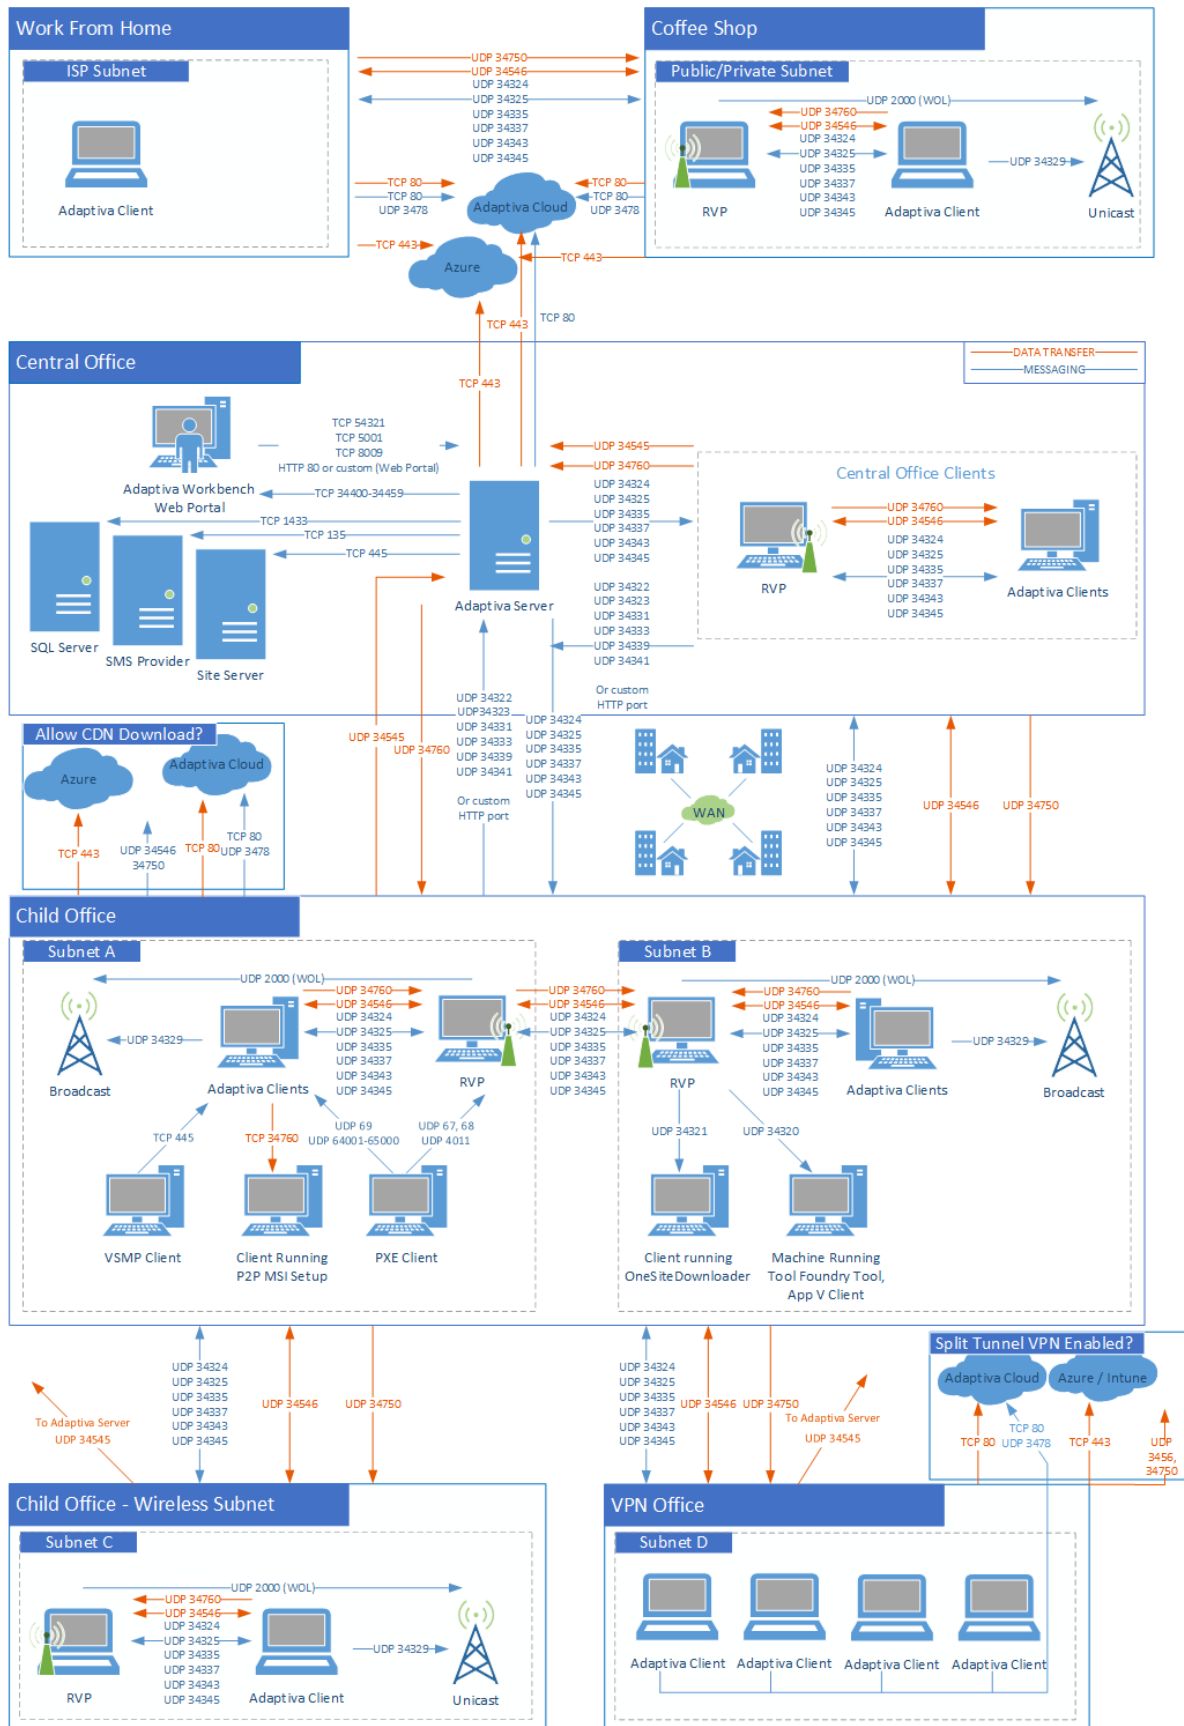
Work From Home

ISP Subnet

Adaptiva Client

UDP 34750
UDP 34546
UDP 34324
UDP 34325
UDP 34335
UDP 34337
UDP 34343
UDP 34345

TCP 80
TCP 80
UDP 3478

Adaptiva Cloud

TCP 80
TCP 80
UDP 3478

TCP 443

Azure

TCP 443

TCP 443

TCP 80

Coffee Shop

Public/Private Subnet

UDP 2000 (WOL)

UDP 34760
UDP 34546
UDP 34324
UDP 34325
UDP 34335
UDP 34337
UDP 34343
UDP 34345

UDP 34329

RVP

Adaptiva Client

Unicast

Central Office

DATA TRANSFER
MESSAGING

TCP 443

Adaptiva Workbench
Web Portal

TCP 54321
TCP 5001
TCP 8009
HTTP 80 or custom (Web Portal)

TCP 34400-34459

TCP 1433
TCP 135
TCP 445

SQL Server

SMS Provider

Site Server

Adaptiva Server

UDP 34545
UDP 34760
UDP 34324
UDP 34325
UDP 34335
UDP 34337
UDP 34343
UDP 34345

UDP 34322
UDP 34323
UDP 34331
UDP 34333
UDP 34339
UDP 34341

Or custom
HTTP port

Central Office Clients

UDP 34760
UDP 34546
UDP 34324
UDP 34325
UDP 34335
UDP 34337
UDP 34343
UDP 34345

RVP

Adaptiva Clients

Allow CDN Download?

Azure

Adaptiva Cloud

TCP 443

UDP 34546
34750

TCP 80

TCP 80
UDP 3478

UDP 34545

UDP 34760

UDP 34322
UDP 34323
UDP 34331
UDP 34333
UDP 34339
UDP 34341

Or custom
HTTP port

UDP 34324
UDP 34325
UDP 34335
UDP 34337
UDP 34343
UDP 34345

WAN

UDP 34324
UDP 34325
UDP 34335
UDP 34337
UDP 34343
UDP 34345

UDP 34546

UDP 34750

Child Office

Subnet A

UDP 2000 (WOL)

UDP 34760
UDP 34546
UDP 34324
UDP 34325
UDP 34335
UDP 34337
UDP 34343
UDP 34345

UDP 34329

Broadcast

Adaptiva Clients

RVP

TCP 445

TCP 34760

UDP 69
UDP 64001-65000

UDP 67, 68
UDP 4011

VSMP Client

Client Running
P2P MSI Setup

PXE Client

UDP 34760
UDP 34546
UDP 34324
UDP 34325
UDP 34335
UDP 34337
UDP 34343
UDP 34345

Subnet B

UDP 2000 (WOL)

UDP 34760
UDP 34546
UDP 34324
UDP 34325
UDP 34335
UDP 34337
UDP 34343
UDP 34345

UDP 34329

RVP

Adaptiva Clients

Broadcast

UDP 34321

UDP 34320

Client running
OneSiteDownloader

Machine Running
Tool Foundry Tool,
App V Client

To Adaptiva Server
UDP 34545

UDP 34324
UDP 34325
UDP 34335
UDP 34337
UDP 34343
UDP 34345

UDP 34546

UDP 34750

UDP 34324
UDP 34325
UDP 34335
UDP 34337
UDP 34343
UDP 34345

UDP 34546

UDP 34750

To Adaptiva Server
UDP 34545

Split Tunnel VPN Enabled?

Adaptiva Cloud

Azure / Intune

TCP 80

TCP 80
UDP 3478

TCP 443

UDP
3456,
34750

Child Office - Wireless Subnet

Subnet C

UDP 2000 (WOL)

UDP 34760
UDP 34546
UDP 34324
UDP 34325
UDP 34335
UDP 34337
UDP 34343
UDP 34345

UDP 34329

RVP

Adaptiva Client

Unicast

VPN Office

Subnet D

Adaptiva Client

Adaptiva Client

Adaptiva Client

Adaptiva Client